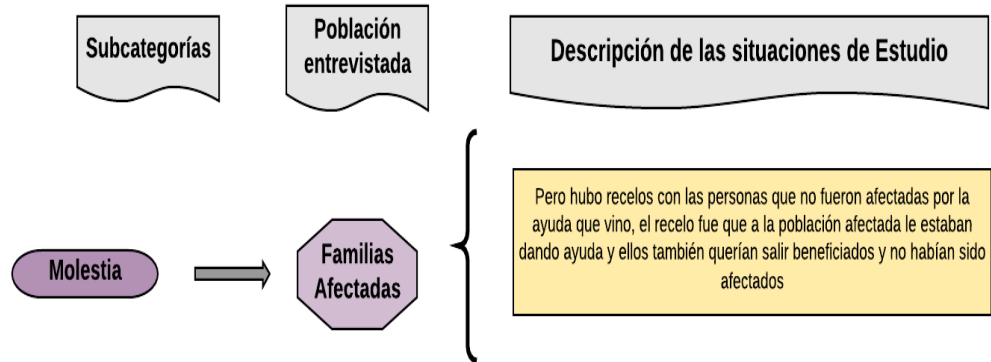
Subcategorías

Población entrevistada

Descripción de las situaciones de Estudio

Molestia

Familias Afectadas

Pero hubo recelos con las personas que no fueron afectadas por la ayuda que vino, el recelo fue que a la población afectada le estaban dando ayuda y ellos también querían salir beneficiados y no habían sido afectados